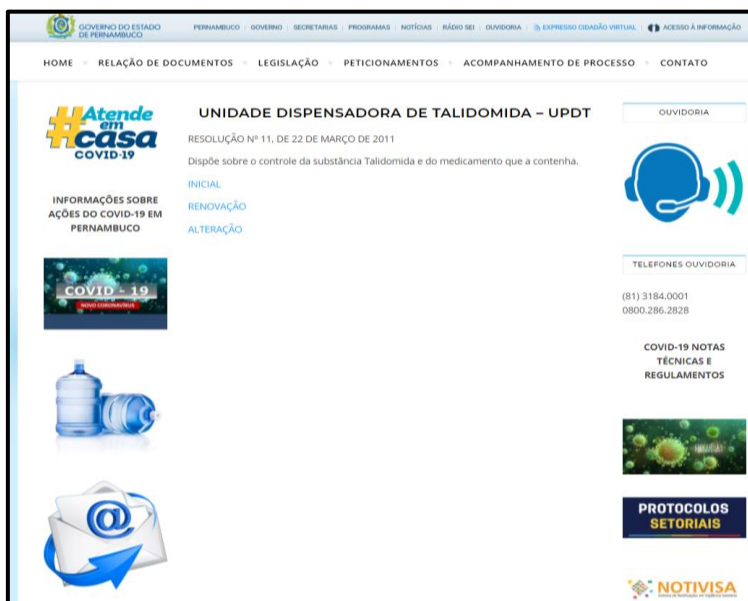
GOVERNO DO ESTADO DE PERNAMBUCO

PERNAMBUCO | GOVERNO | SECRETARIAS | PROGRAMAS | NOTÍCIAS | RÁDIO SEI | OUVIDORIA | EXPRESSO CIDADÃO VIRTUAL | ACESSO À INFORMAÇÃO

HOME RELAÇÃO DE DOCUMENTOS LEGISLAÇÃO PETICIONAMENTOS ACOMPANHAMENTO DE PROCESSO CONTATO

#Atende em casa COVID-19

INFORMAÇÕES SOBRE AÇÕES DO COVID-19 EM PERNAMBUCO

COVID - 19
NOVO CORONAVÍRUS

UNIDADE DISPENSADORA DE TALIDOMIDA – UPDT

RESOLUÇÃO Nº 11, DE 22 DE MARÇO DE 2011

Dispõe sobre o controle da substância Talidomida e do medicamento que a contenha.

INICIAL

RENOVAÇÃO

ALTERAÇÃO

OUVIDORIA

TELEFONES OUVIDORIA

(81) 3184.0001
0800.286.2828

COVID-19 NOTAS TÉCNICAS E REGULAMENTOS

PROTOCOLOS SETORIAIS

NOTIVISA
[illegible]